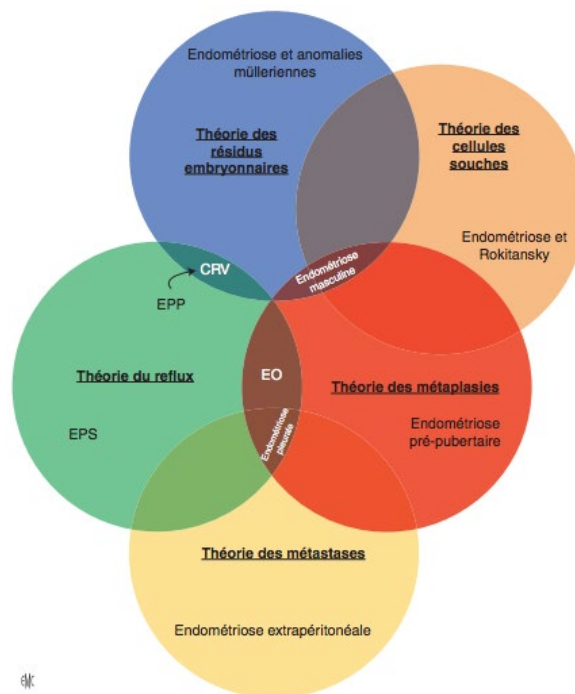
Endométriose et anomalies müllériennes

Théorie des résidus embryonnaires

Théorie des cellules souches

Endométriose et Rokitansky

CRV

Endométriose masculine

EPP

Théorie du reflux

EO

Théorie des métaplasies

Endométriose pré-pubertaire

EPS

Endométriose pleurale

Théorie des métastases

Endométriose extrapéritonéale

EMC